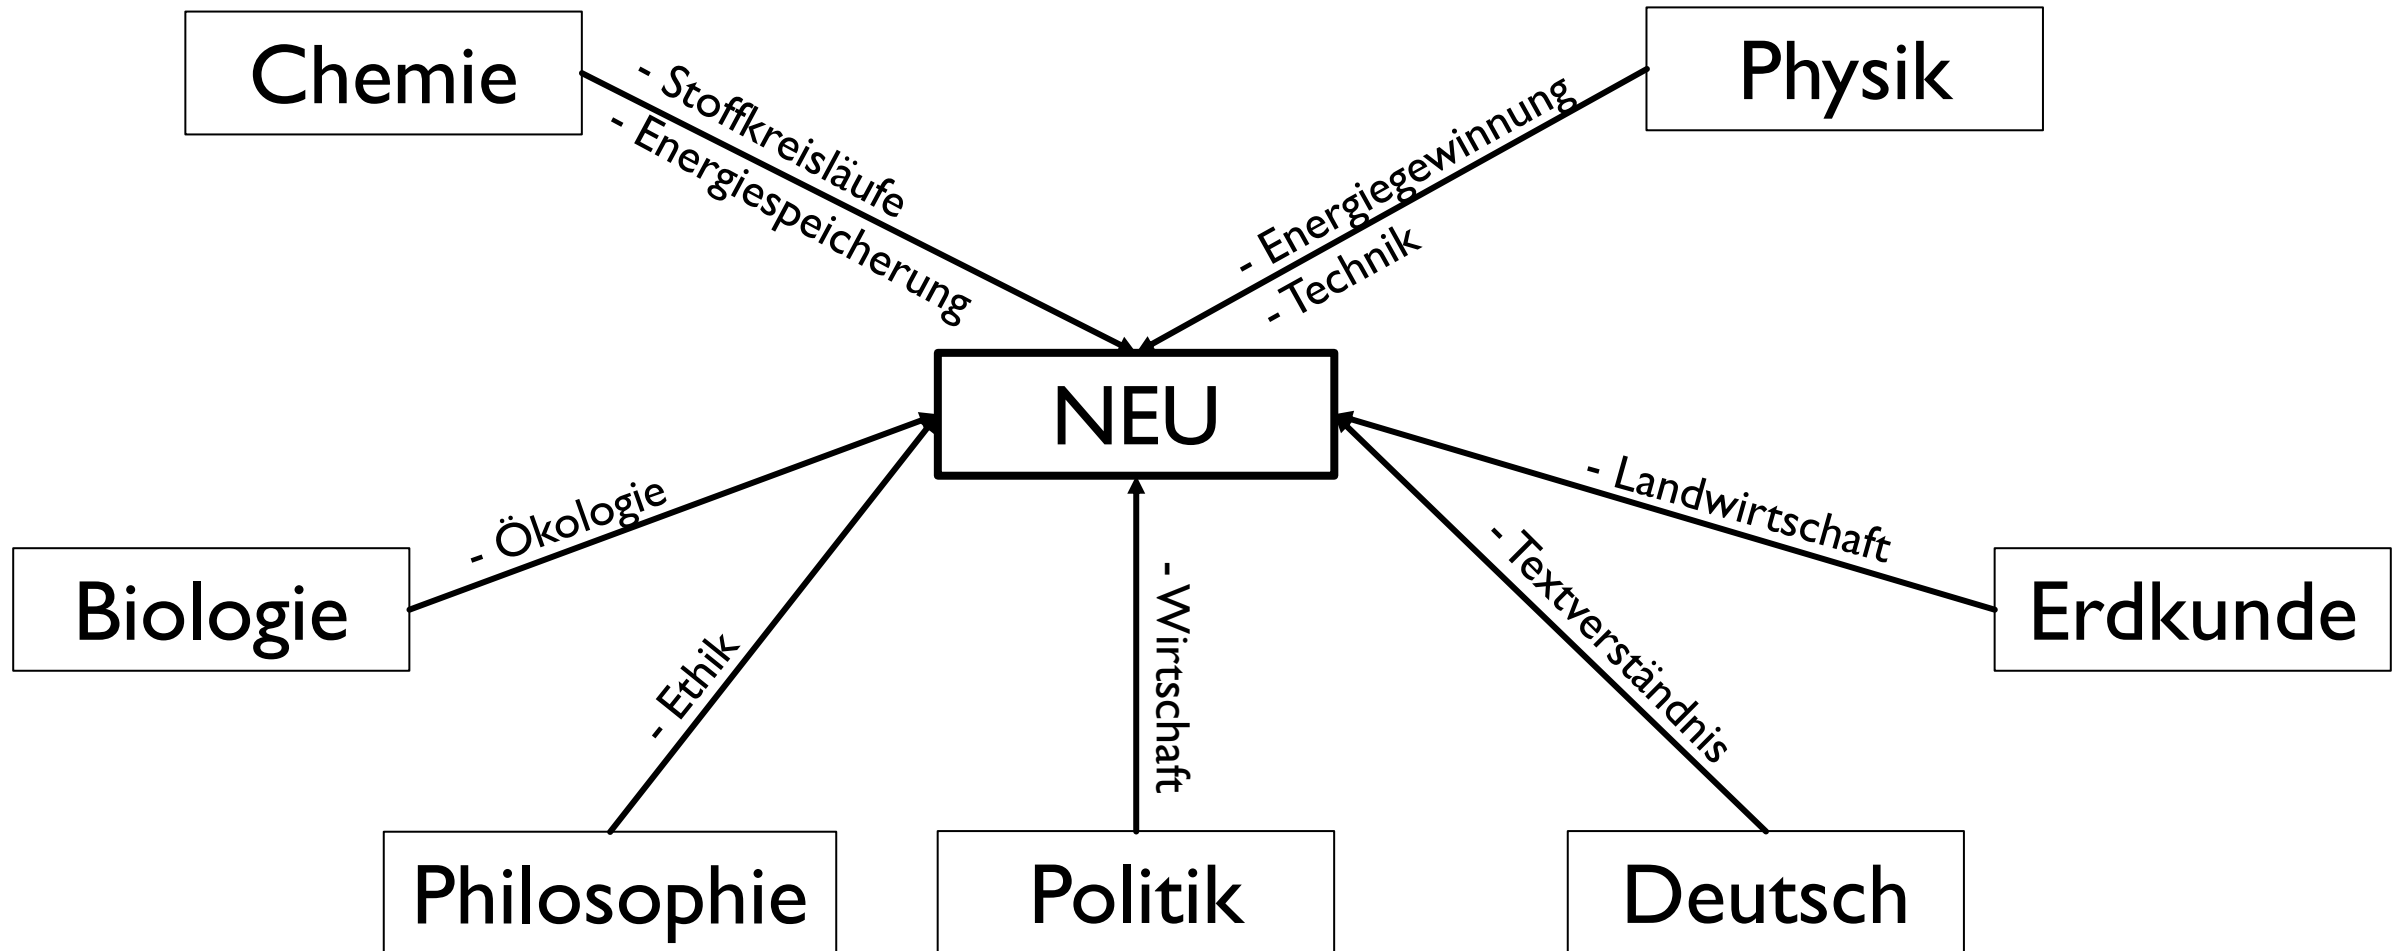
Chemie

- Stoffkreisläufe
- Energiespeicherung

Physik

- Energiegewinnung
- Technik

NEU

- Ökologie

Biologie

- Landwirtschaft

Erdkunde

- Ethik

- Wirtschaft

- Textverständnis

Philosophie

Politik

Deutsch